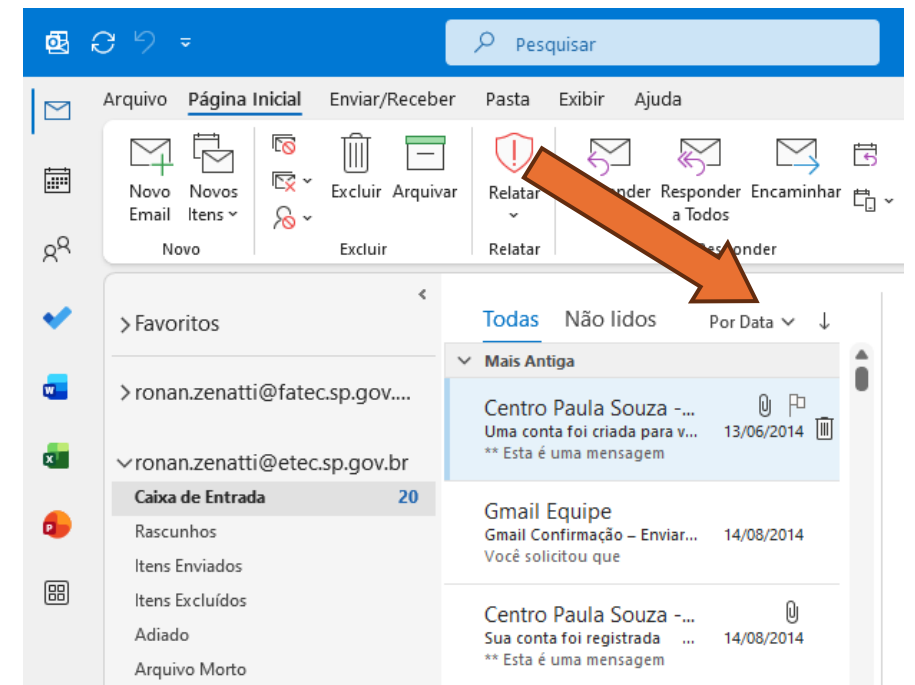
Pesquisar

Arquivo Página Inicial Enviar/Receber Pasta Exibir Ajuda

Novo Email
Novos Itens
Novo

Excluir Arquivar
Excluir

Relatar
Relatar

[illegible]onder
Responder a Todos
Encaminhar
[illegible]sponder

Favoritos

ronan.zenatti@fatec.sp.gov....

ronan.zenatti@etec.sp.gov.br

Caixa de Entrada 20
Rascunhos
Itens Enviados
Itens Excluídos
Adiado
Arquivo Morto

Todas Não lidos Por Data

Mais Antiga

Centro Paula Souza -...
Uma conta foi criada para v... 13/06/2014
** Esta é uma mensagem

Gmail Equipe
Gmail Confirmação – Enviar... 14/08/2014
Você solicitou que

Centro Paula Souza -...
Sua conta foi registrada ... 14/08/2014
** Esta é uma mensagem